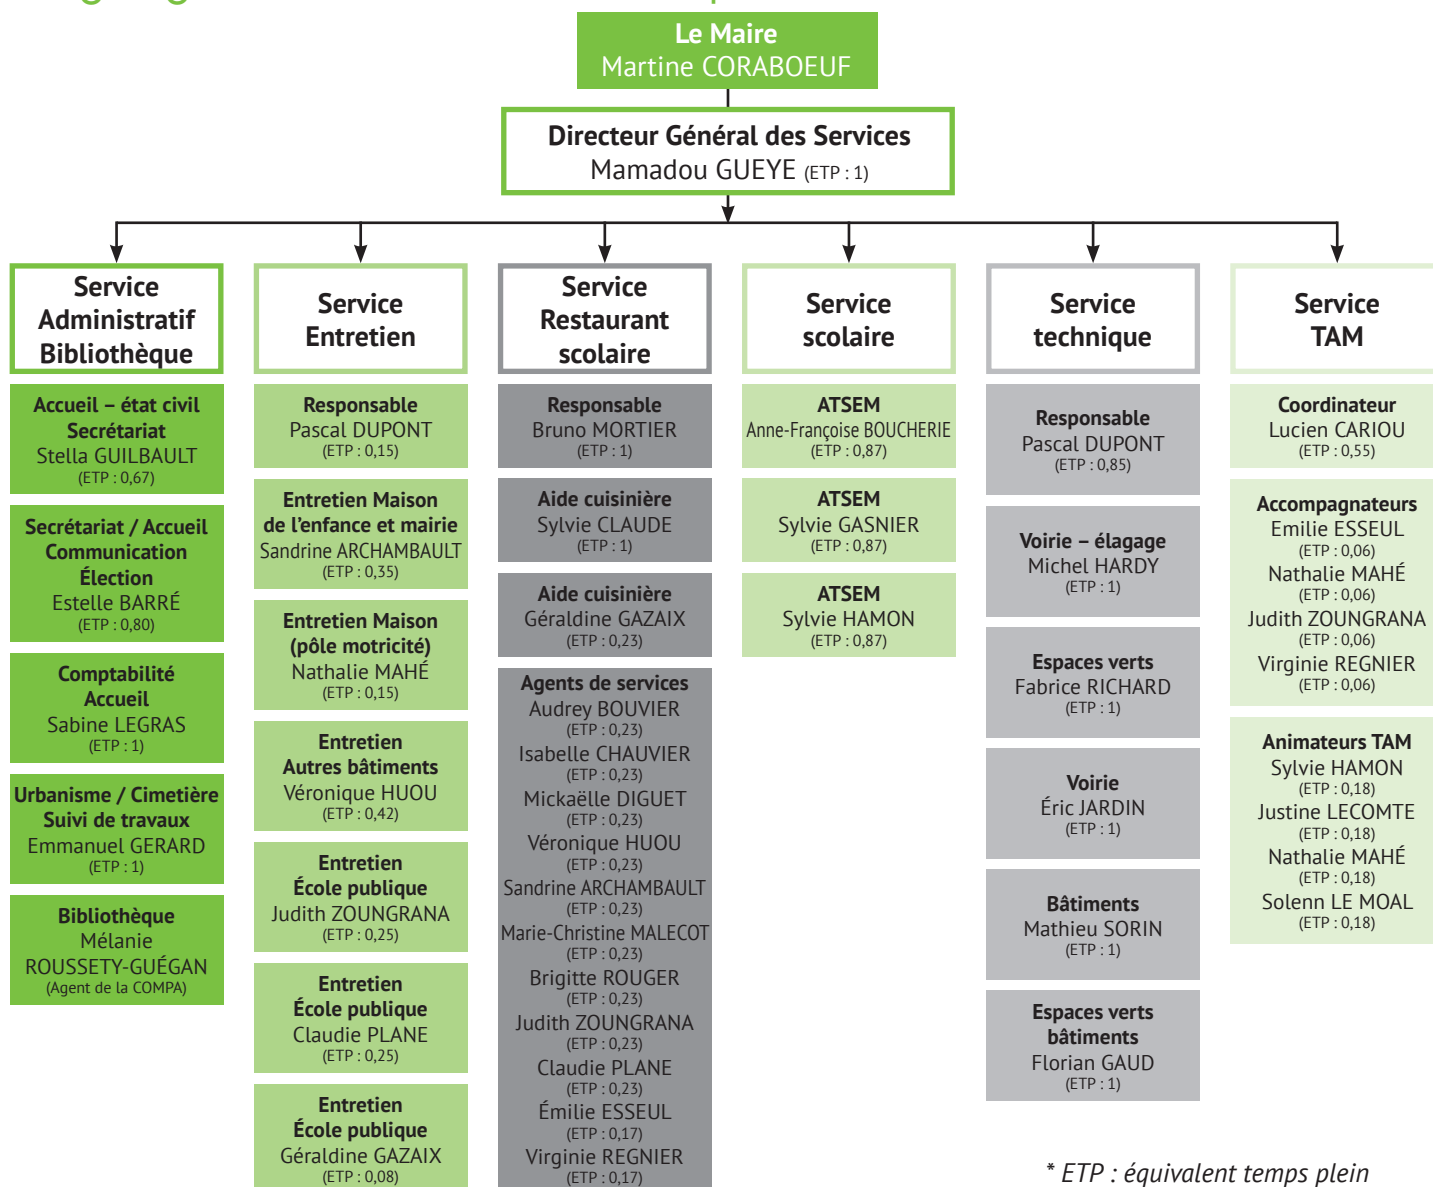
Le Maire
Martine CORABOEUF

Directeur Général des Services
Mamadou GUEYE (ETP : 1)

Service Administratif Bibliothèque

Accueil – état civil
Secrétariat
Stella GUILBAULT
(ETP : 0,67)

Secrétariat / Accueil
Communication
Élection
Estelle BARRÉ
(ETP : 0,80)

Comptabilité
Accueil
Sabine LEGRAS
(ETP : 1)

Urbanisme / Cimetière
Suivi de travaux
Emmanuel GERARD
(ETP : 1)

Bibliothèque
Mélanie ROUSSETY-GUÉGAN
(Agent de la COMPA)

Service Entretien

Responsable
Pascal DUPONT
(ETP : 0,15)

Entretien Maison de l'enfance et mairie
Sandrine ARCHAMBAULT
(ETP : 0,35)

Entretien Maison (pôle motricité)
Nathalie MAHÉ
(ETP : 0,15)

Entretien
Autres bâtiments
Véronique HUOU
(ETP : 0,42)

Entretien
École publique
Judith ZOUNGRANA
(ETP : 0,25)

Entretien
École publique
Claudie PLANE
(ETP : 0,25)

Entretien
École publique
Géraldine GAZAIX
(ETP : 0,08)

Service Restaurant scolaire

Responsable
Bruno MORTIER
(ETP : 1)

Aide cuisinière
Sylvie CLAUDE
(ETP : 1)

Aide cuisinière
Géraldine GAZAIX
(ETP : 0,23)

Agents de services
Audrey BOUVIER
(ETP : 0,23)
Isabelle CHAUVIER
(ETP : 0,23)
Mickaëlle DIGUET
(ETP : 0,23)
Véronique HUOU
(ETP : 0,23)
Sandrine ARCHAMBAULT
(ETP : 0,23)
Marie-Christine MALECOT
(ETP : 0,23)
Brigitte ROUGER
(ETP : 0,23)
Judith ZOUNGRANA
(ETP : 0,23)
Claudie PLANE
(ETP : 0,23)
Émilie ESSEUL
(ETP : 0,17)
Virginie REGNIER
(ETP : 0,17)

Service scolaire

ATSEM
Anne-Françoise BOUCHERIE
(ETP : 0,87)

ATSEM
Sylvie GASNIER
(ETP : 0,87)

ATSEM
Sylvie HAMON
(ETP : 0,87)

Service technique

Responsable
Pascal DUPONT
(ETP : 0,85)

Voirie – élagage
Michel HARDY
(ETP : 1)

Espaces verts
Fabrice RICHARD
(ETP : 1)

Voirie
Éric JARDIN
(ETP : 1)

Bâtiments
Mathieu SORIN
(ETP : 1)

Espaces verts bâtiments
Florian GAUD
(ETP : 1)

Service TAM

Coordinateur
Lucien CARIOU
(ETP : 0,55)

Accompagnateurs
Emilie ESSEUL
(ETP : 0,06)
Nathalie MAHÉ
(ETP : 0,06)
Judith ZOUNGRANA
(ETP : 0,06)
Virginie REGNIER
(ETP : 0,06)

Animateurs TAM
Sylvie HAMON
(ETP : 0,18)
Justine LECOMTE
(ETP : 0,18)
Nathalie MAHÉ
(ETP : 0,18)
Solenn LE MOAL
(ETP : 0,18)

* ETP : équivalent temps plein